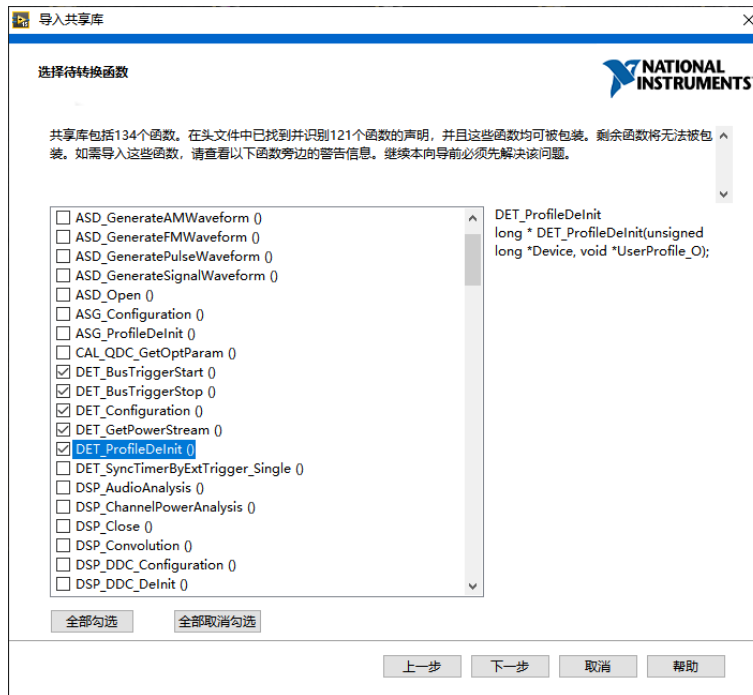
导入共享库

选择待转换函数

NATIONAL INSTRUMENTS

共享库包括134个函数。在头文件中已找到并识别121个函数的声明，并且这些函数均可被包装。剩余函数将无法被包装。如需导入这些函数，请查看以下函数旁边的警告信息。继续本向导前必须先解决该问题。

ASD_GenerateAMWaveform ()
ASD_GenerateFMWaveform ()
ASD_GeneratePulseWaveform ()
ASD_GenerateSignalWaveform ()
ASD_Open ()
ASG_Configuration ()
ASG_ProfileDeInit ()
CAL_QDC_GetOptParam ()
DET_BusTriggerStart ()
DET_BusTriggerStop ()
DET_Configuration ()
DET_GetPowerStream ()
DET_ProfileDeInit ()
DET_SyncTimerByExtTrigger_Single ()
DSP_AudioAnalysis ()
DSP_ChannelPowerAnalysis ()
DSP_Close ()
DSP_Convolution ()
DSP_DDC_Configuration ()
DSP_DDC_DeInit ()

DET_ProfileDeInit
long * DET_ProfileDeInit(unsigned long *Device, void *UserProfile_O);

全部勾选
全部取消勾选

上一步
下一步
取消
帮助